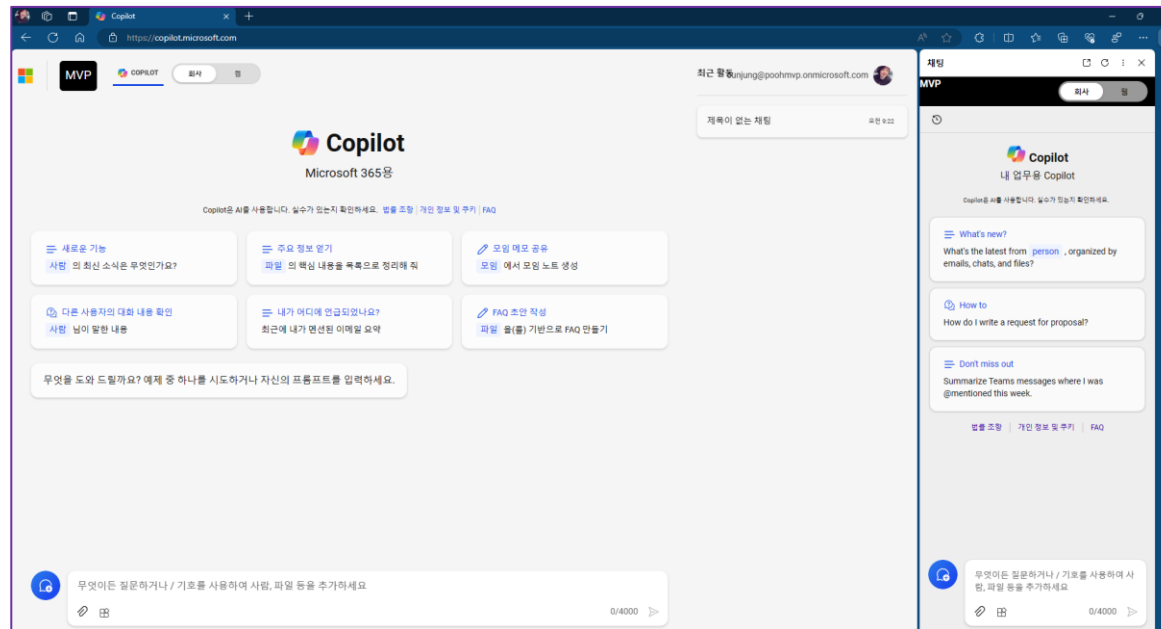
Copilot
https://copilot.microsoft.com

MVP COPILOT 회사 웹

최근 활동 sunjung@poohmvp.onmicrosoft.com

제목이 없는 채팅 오전 9:22

Copilot
Microsoft 365용

Copilot은 AI를 사용합니다. 실수가 있는지 확인하세요. 법률 조항 | 개인 정보 및 쿠키 | FAQ

새로운 기능
사람 의 최신 소식은 무엇인가요?

주요 정보 얻기
파일 의 핵심 내용을 목록으로 정리해 줘

모임 메모 공유
모임 에서 모임 노트 생성

다른 사용자의 대화 내용 확인
사람 님이 말한 내용

내가 어디에 언급되었나요?
최근에 내가 멘션된 이메일 요약

FAQ 초안 작성
파일 을(를) 기반으로 FAQ 만들기

무엇을 도와 드릴까요? 예제 중 하나를 시도하거나 자신의 프롬프트를 입력하세요.

무엇이든 질문하거나 / 기호를 사용하여 사람, 파일 등을 추가하세요

0/4000

채팅
MVP
회사 웹

Copilot
내 업무용 Copilot

Copilot은 AI를 사용합니다. 실수가 있는지 확인하세요.

What's new?
What's the latest from person , organized by emails, chats, and files?

How to
How do I write a request for proposal?

Don't miss out
Summarize Teams messages where I was @mentioned this week.

법률 조항 | 개인 정보 및 쿠키 | FAQ

무엇이든 질문하거나 / 기호를 사용하여 사람, 파일 등을 추가하세요

0/4000